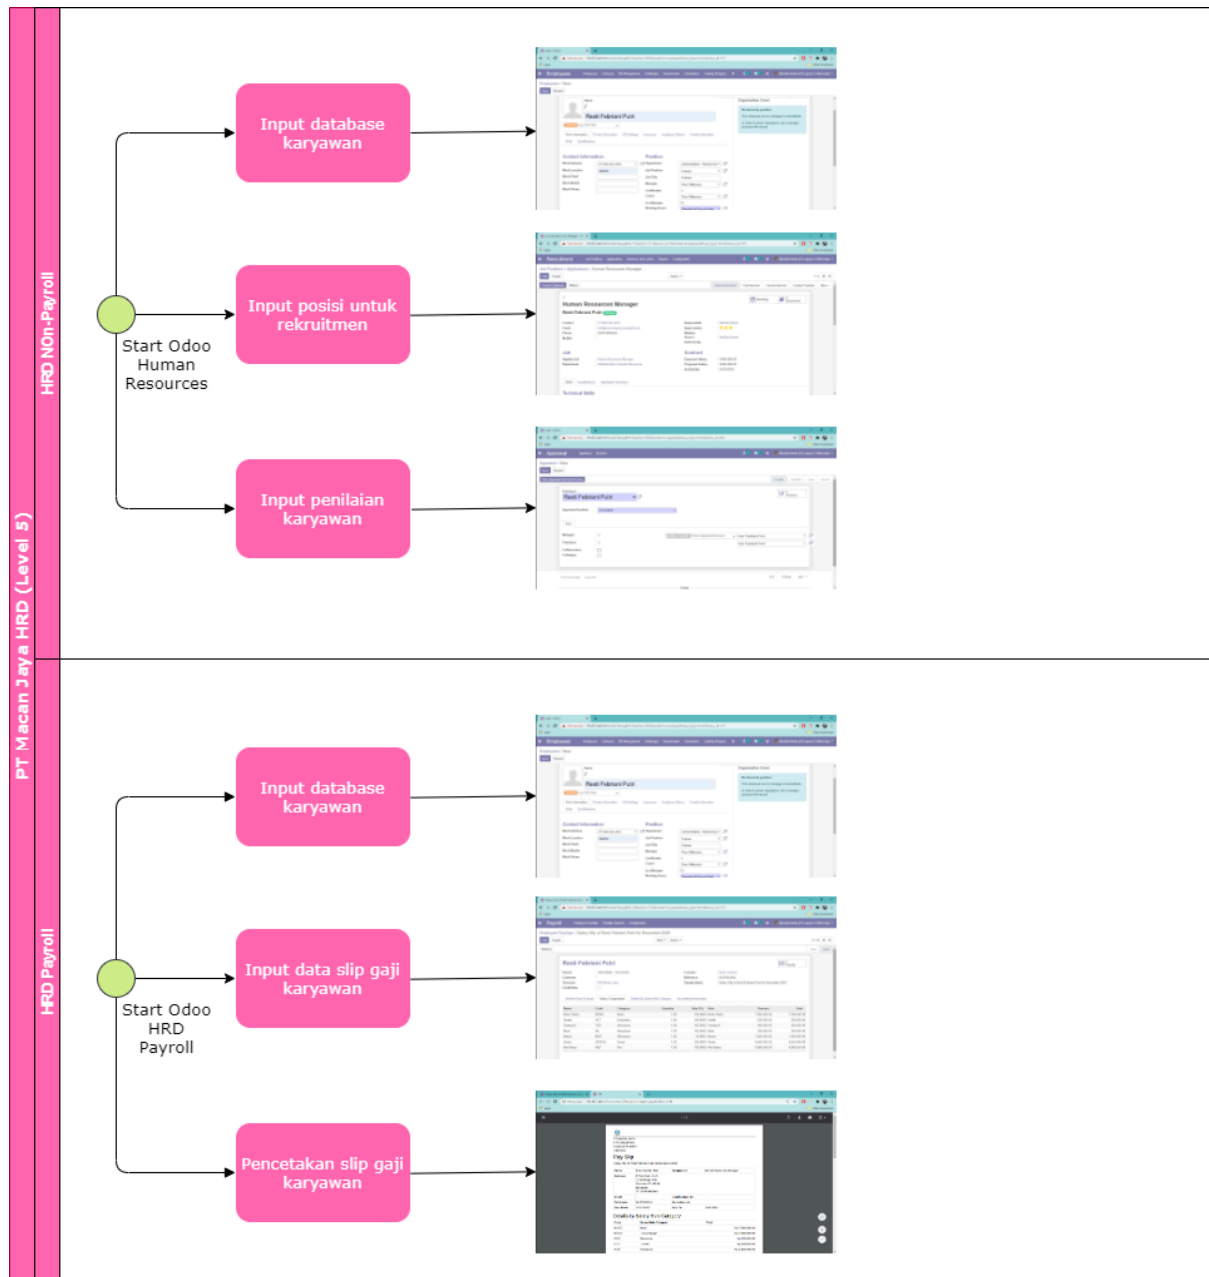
PT Macan Jaya HRD (Level 5)

HRD NOn-Payroll

Start Odoo Human Resources

Input database karyawan

Input posisi untuk rekruitmen

Input penilaian karyawan

HRD Payroll

Start Odoo HRD Payroll

Input database karyawan

Input data slip gaji karyawan

Pencetakan slip gaji karyawan